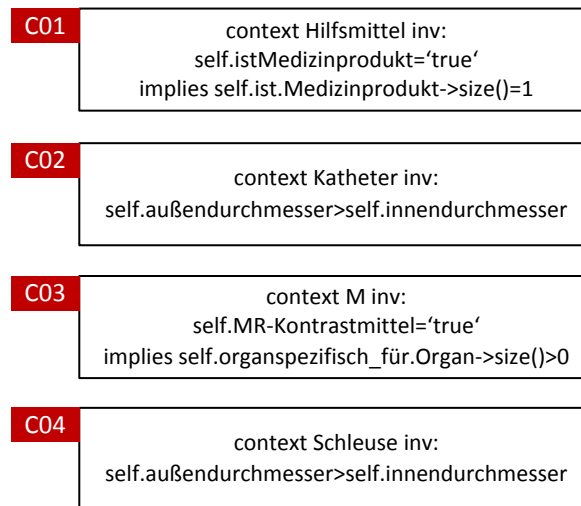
C01
context Hilfsmittel inv:
self.istMedizinprodukt=‘true‘
implies self.ist.Medizinprodukt->size()=1

C02
context Katheter inv:
self.außendurchmesser>self.innendurchmesser

C03
context M inv:
self.MR-Kontrastmittel=‘true‘
implies self.organspezifisch_für.Organ->size()>0

C04
context Schleuse inv:
self.außendurchmesser>self.innendurchmesser